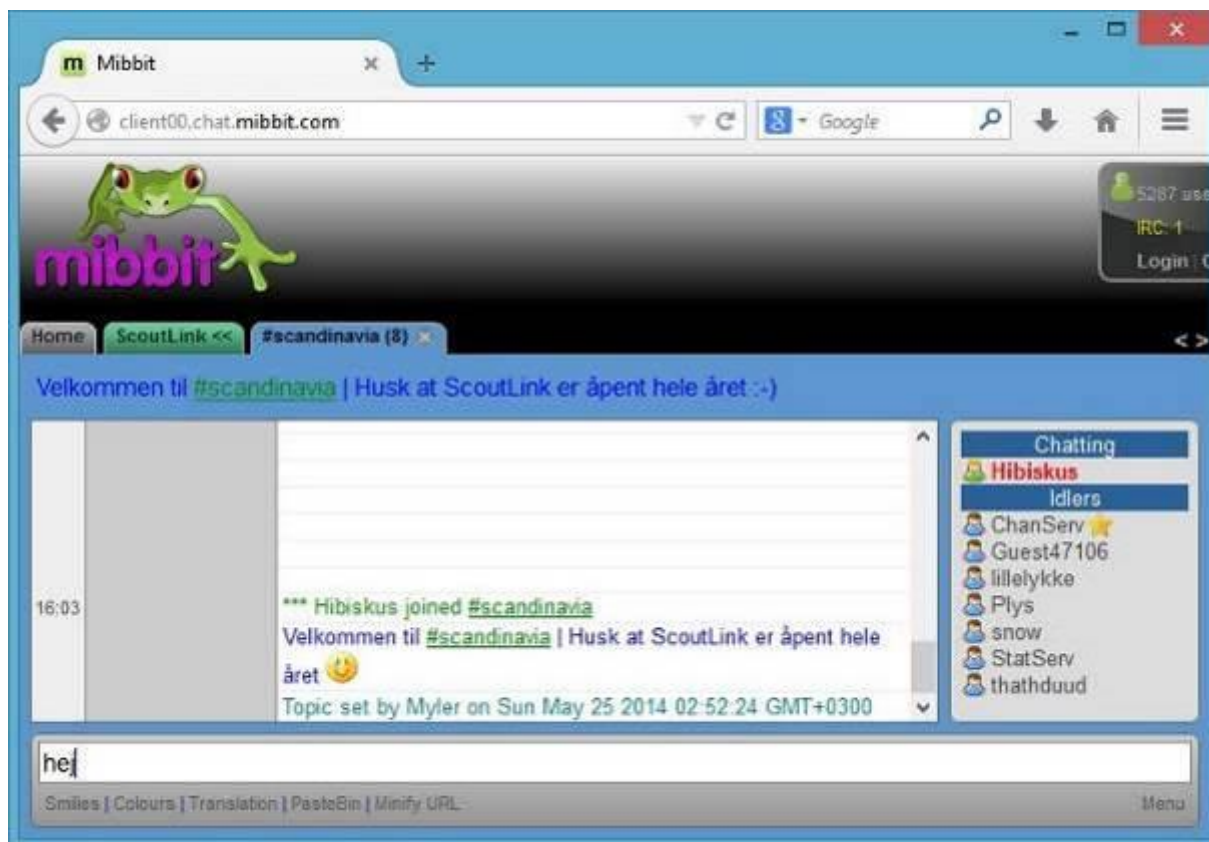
m Mibbit

client00.chat.mibbit.com

Google

mibbit

5287 use
IRC: 1
Login | C

Home | ScoutLink << | #scandinavia (8)

< >

Velkommen til #scandinavia | Husk at ScoutLink er åpent hele året :-)

16:03

*** Hibiskus joined #scandinavia

Velkommen til #scandinavia | Husk at ScoutLink er åpent hele året

Topic set by Myler on Sun May 25 2014 02:52:24 GMT+0300

Chatting
Hibiskus
Idlers
ChanServ
Guest47106
lillelykke
Plys
snow
StatServ
thathduud

hej

Smilies | Colours | Translation | PasteBin | Minify URL

Menu